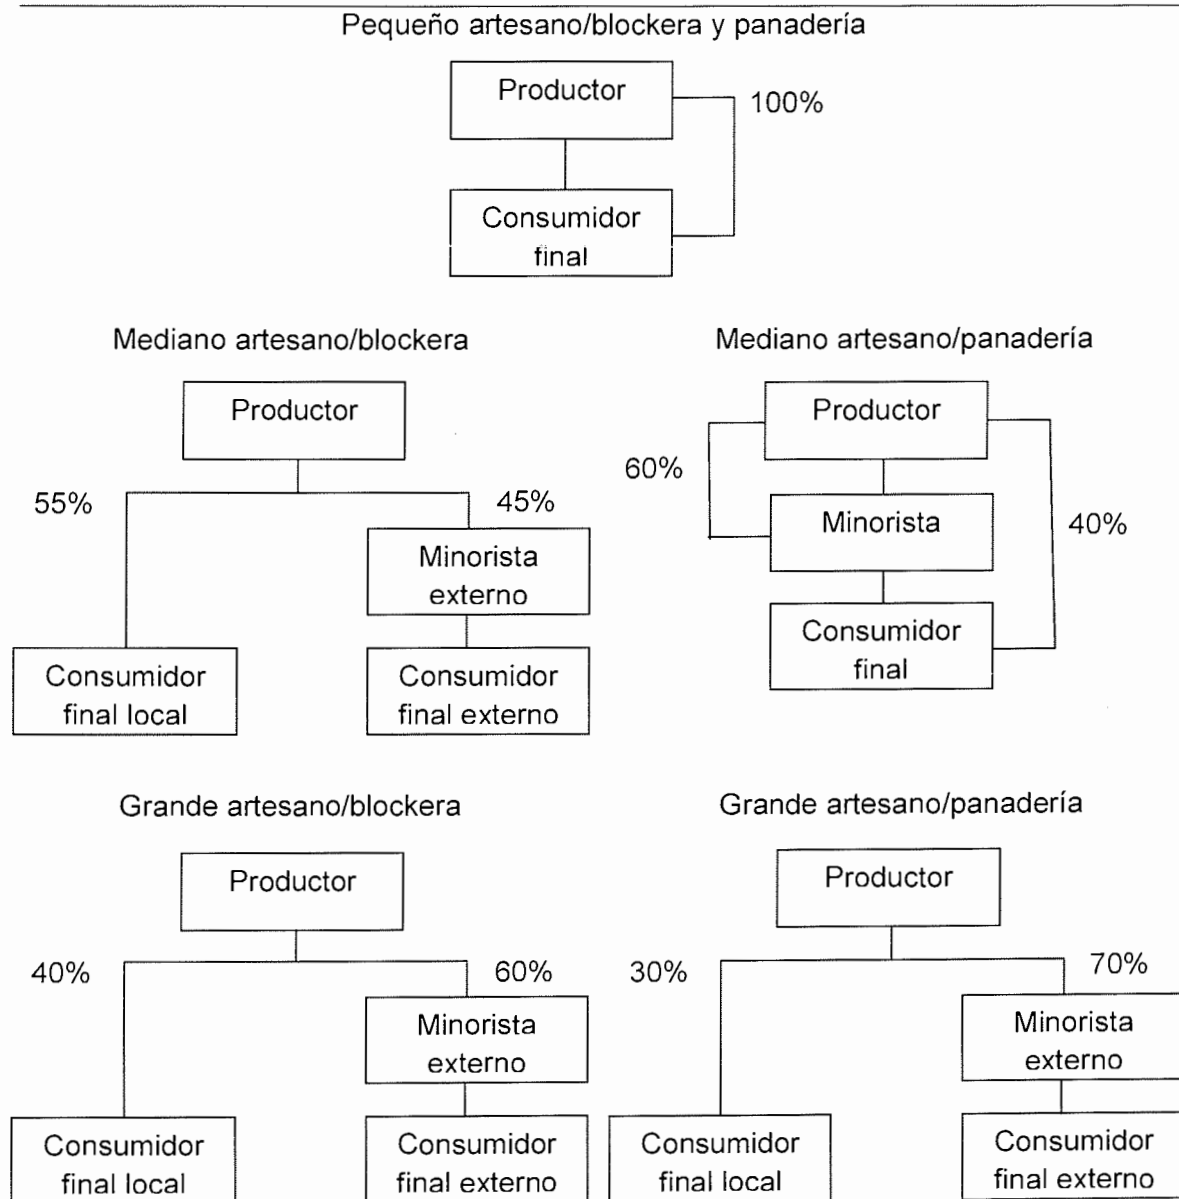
Pequeño artesano/blockera y panadería

Productor

100%

Consumidor final

Mediano artesano/blockera

Productor

55%

45%

Minorista externo

Consumidor final local

Consumidor final externo

Mediano artesano/panadería

Productor

60%

Minorista

40%

Consumidor final

Grande artesano/blockera

Productor

40%

60%

Minorista externo

Consumidor final local

Consumidor final externo

Grande artesano/panadería

Productor

30%

70%

Minorista externo

Consumidor final local

Consumidor final externo